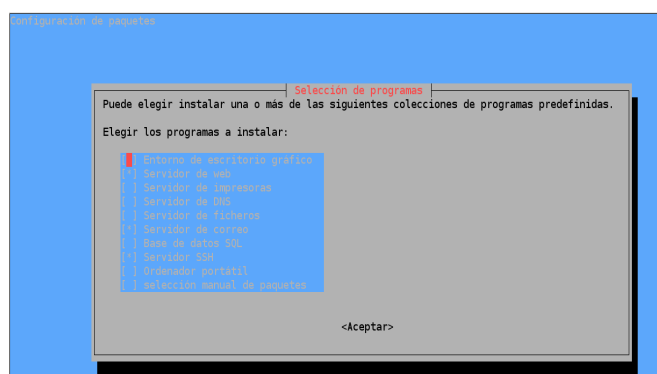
Configuración de paquetes

Selección de programas

Puede elegir instalar una o más de las siguientes colecciones de programas predefinidas.

Elegir los programas a instalar:

[ ] Entorno de escritorio gráfico
[*] Servidor de web
[ ] Servidor de impresoras
[ ] Servidor de DNS
[ ] Servidor de ficheros
[*] Servidor de correo
[ ] Base de datos SQL
[*] Servidor SSH
[ ] Ordenador portátil
[ ] selección manual de paquetes

<Aceptar>